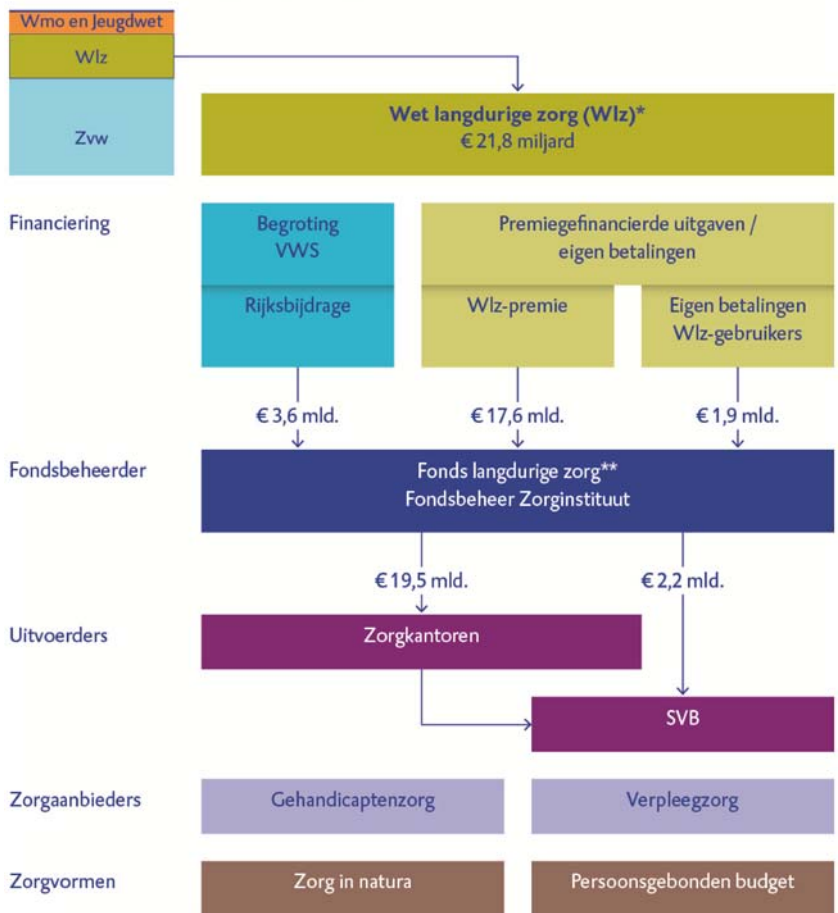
Wmo en Jeugdwet

Wlz

Zvw

Wet langdurige zorg (Wlz)*
€ 21,8 miljard

Financiering

Begroting VWS

Rijksbijdrage

Premiegefinancierde uitgaven / eigen betalingen

Wlz-premie

Eigen betalingen Wlz-gebruikers

€ 3,6 mld.

€ 17,6 mld.

€ 1,9 mld.

Fondsbeheerder

Fonds langdurige zorg**
Fondsbeheer Zorginstituut

€ 19,5 mld.

€ 2,2 mld.

Uitvoerders

Zorgkantoren

SVB

Zorgaanbieders

Gehandicaptenzorg

Verpleegzorg

Zorgvormen

Zorg in natura

Persoonsgebonden budget